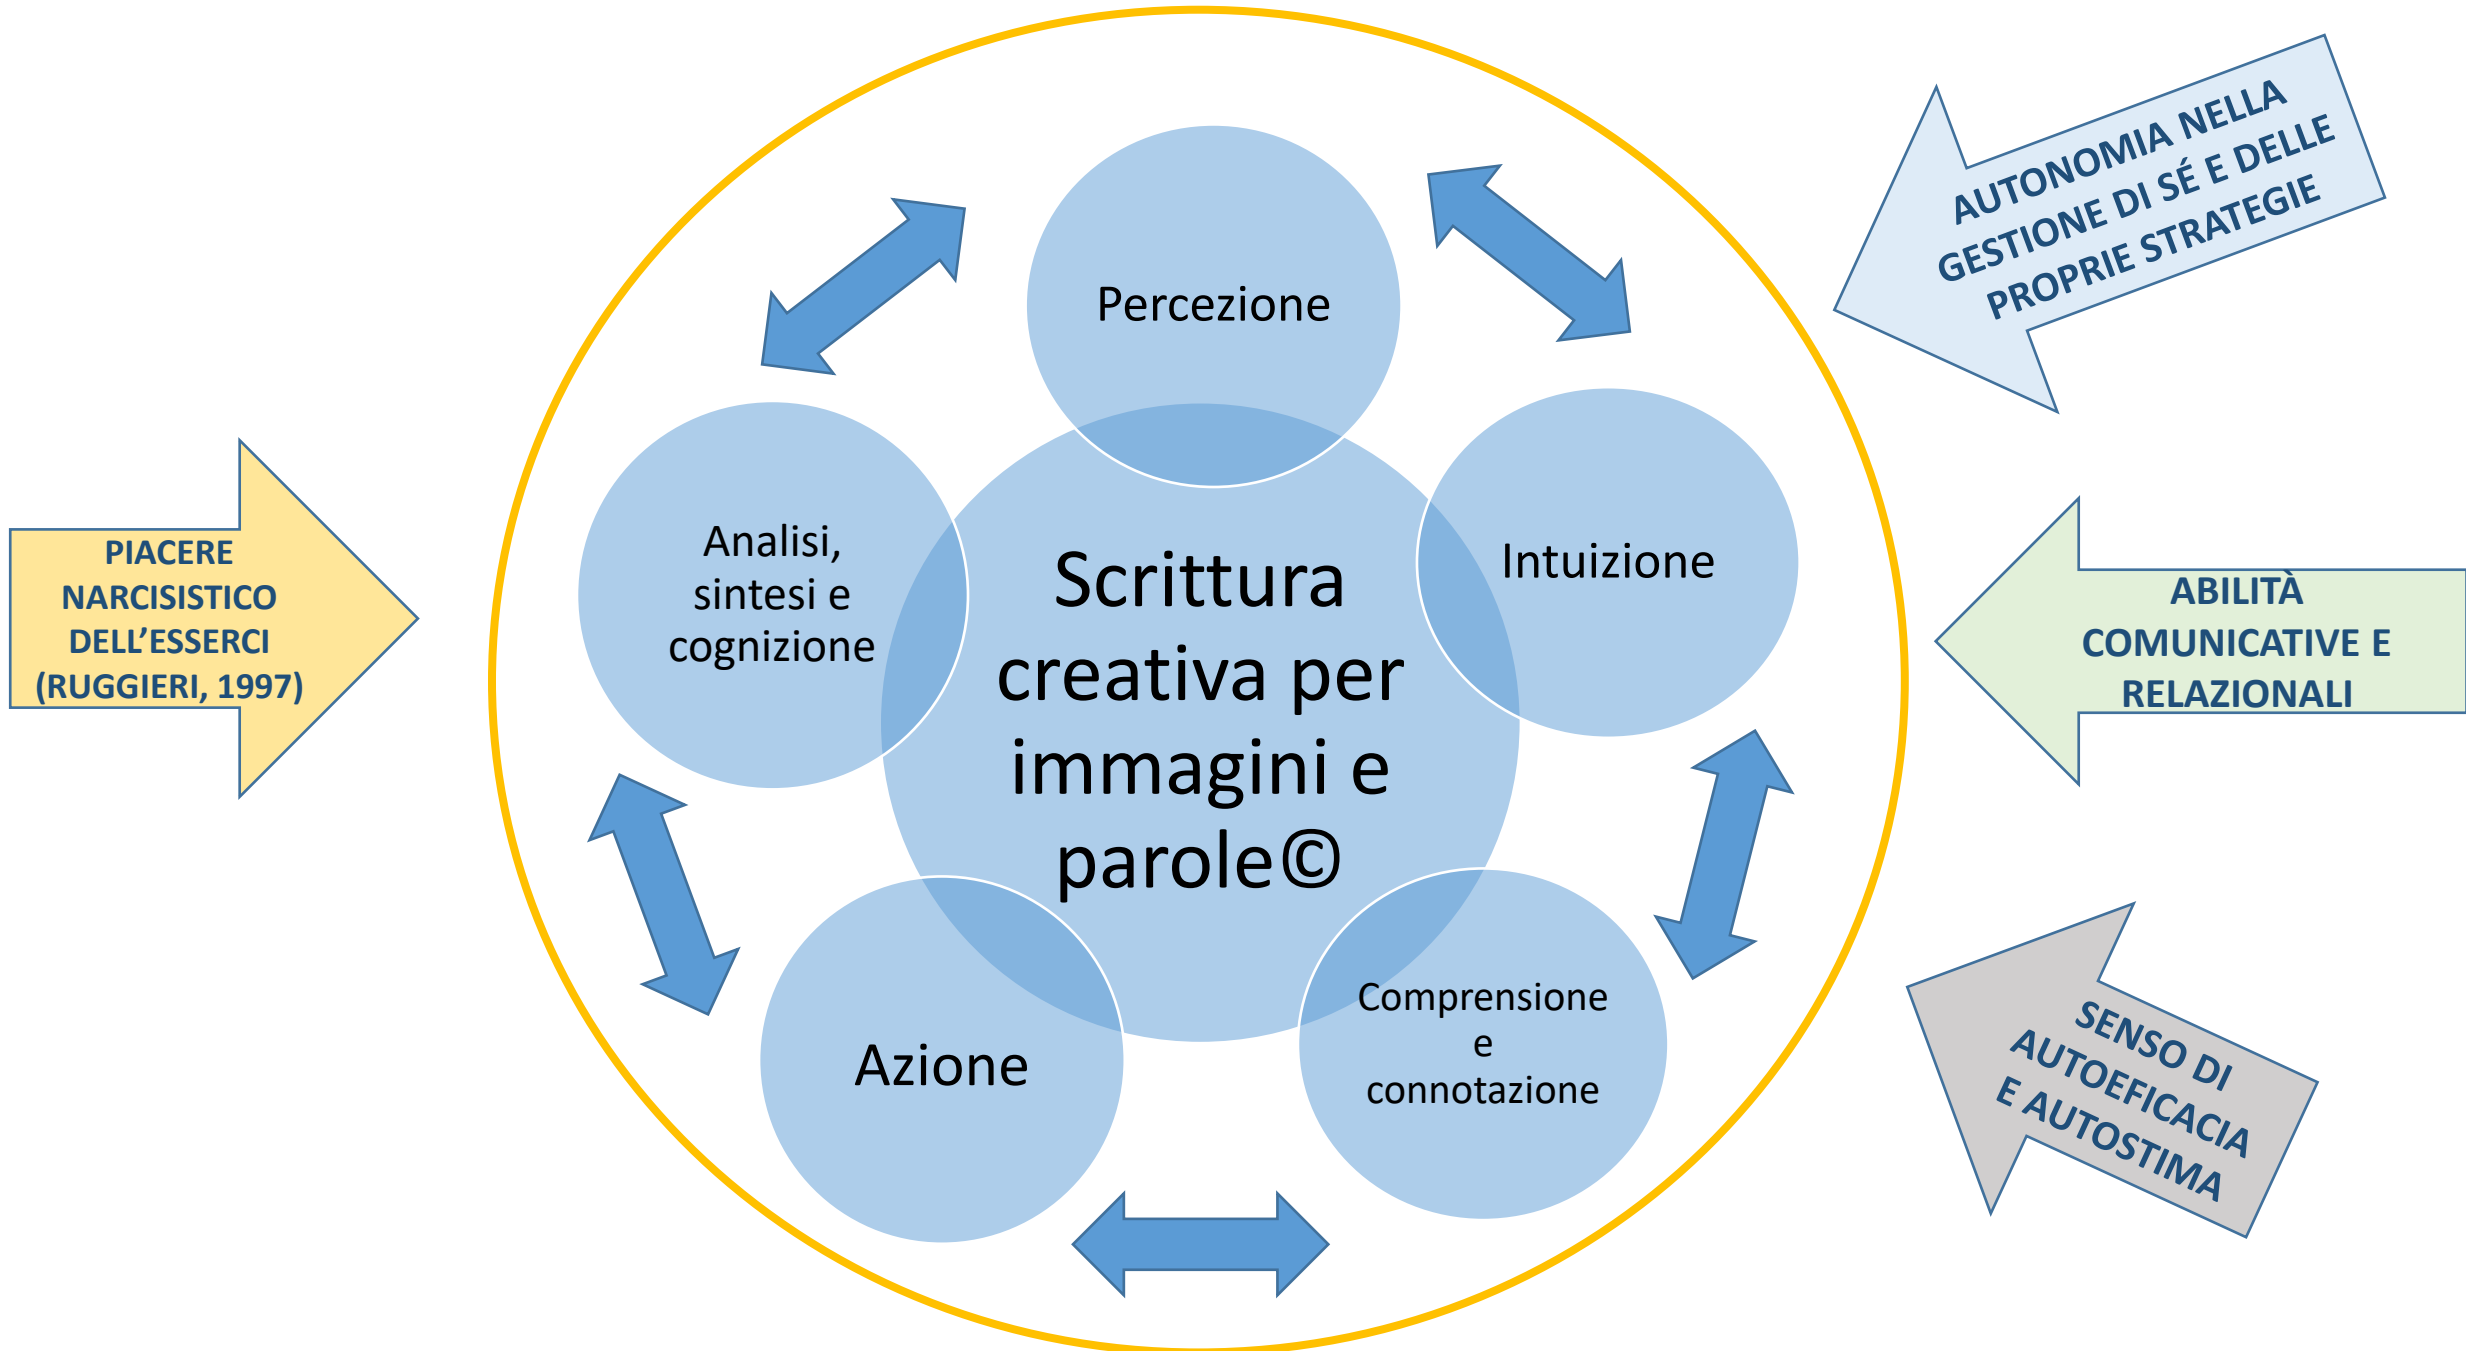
PIACERE NARCISISTICO DELL'ESSERCI (RUGGIERI, 1997)

Percezione

Analisi, sintesi e cognizione

Scrittura creativa per immagini e parole©

Intuizione

Azione

Comprensione e connotazione

AUTONOMIA NELLA GESTIONE DI SÉ E DELLE PROPRIE STRATEGIE

ABILITÀ COMUNICATIVE E RELAZIONALI

SENSO DI AUTOEFICACIA E AUTOSTIMA